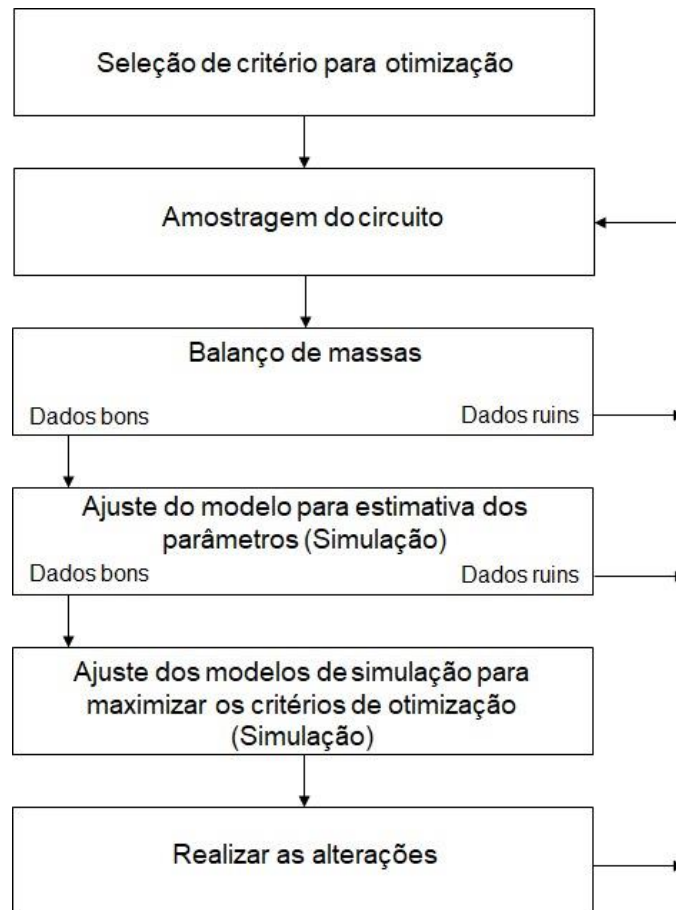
Seleção de critério para otimização

Amostragem do circuito

Balanço de massas

Dados bons

Dados ruins

Ajuste do modelo para estimativa dos parâmetros (Simulação)

Dados bons

Dados ruins

Ajuste dos modelos de simulação para maximizar os critérios de otimização (Simulação)

Realizar as alterações